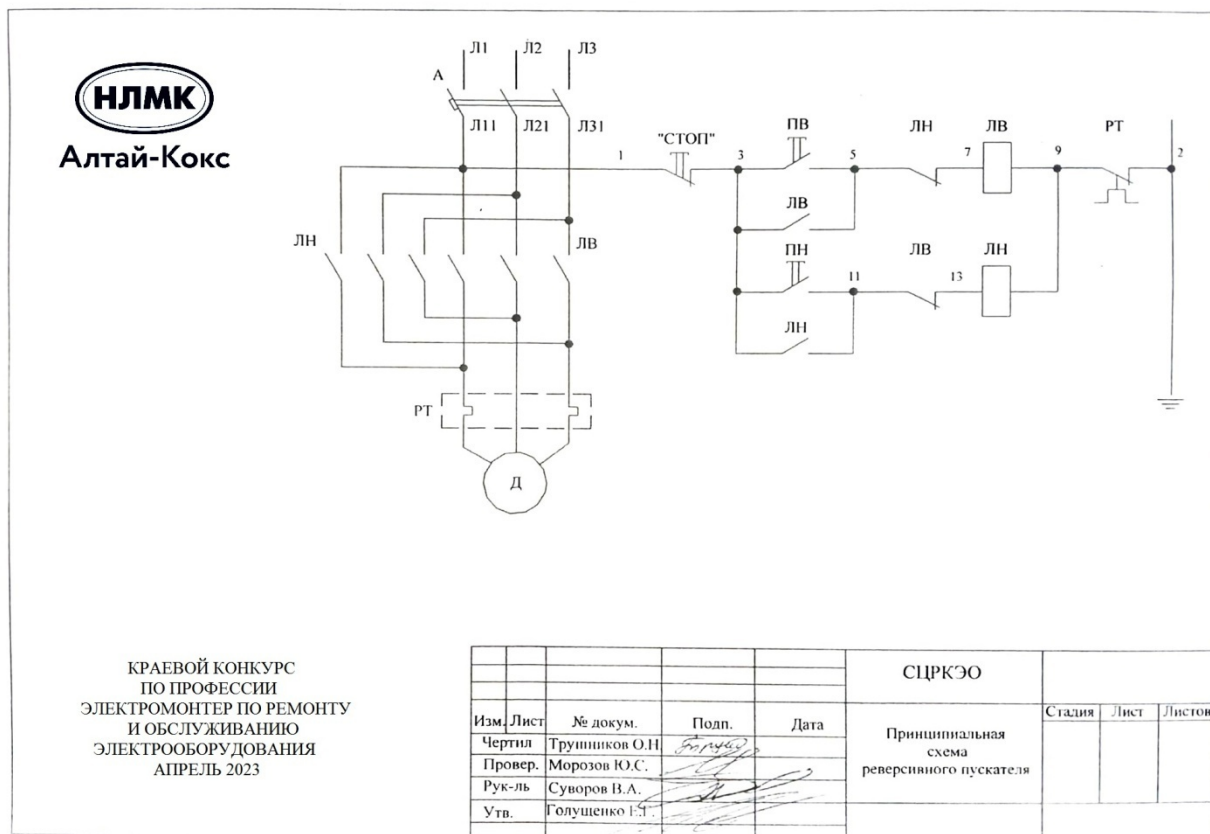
НЛМК
Алтай-Кокс

Л1 Л2 Л3

А

Л11 Л21 Л31

1 "СТОП" 3 ПВ 5 ЛН 7 ЛВ 9 РТ 2

ЛВ

ЛН

ЛВ

ПН 11 ЛВ 13 ЛН

ЛН

РТ

Д

КРАЕВОЙ КОНКУРС
ПО ПРОФЕССИИ
ЭЛЕКТРОМОНТЕР ПО РЕМОНТУ
И ОБСЛУЖИВАНИЮ
ЭЛЕКТРООБОРУДОВАНИЯ
АПРЕЛЬ 2023

| Изм. | Лист | № докум. | Подп. | Дата |
|---|---|---|---|---|
| Чертил | | Трушников О.Н. | | |
| Провер. | | Морозов Ю.С. | | |
| Рук-ль | | Суворов В.А. | | |
| Утв. | | Голущенко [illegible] | | |

СЦРКЭО

Принципиальная схема реверсивного пускателя

| Стадия | Лист | Листов |
|---|---|---|